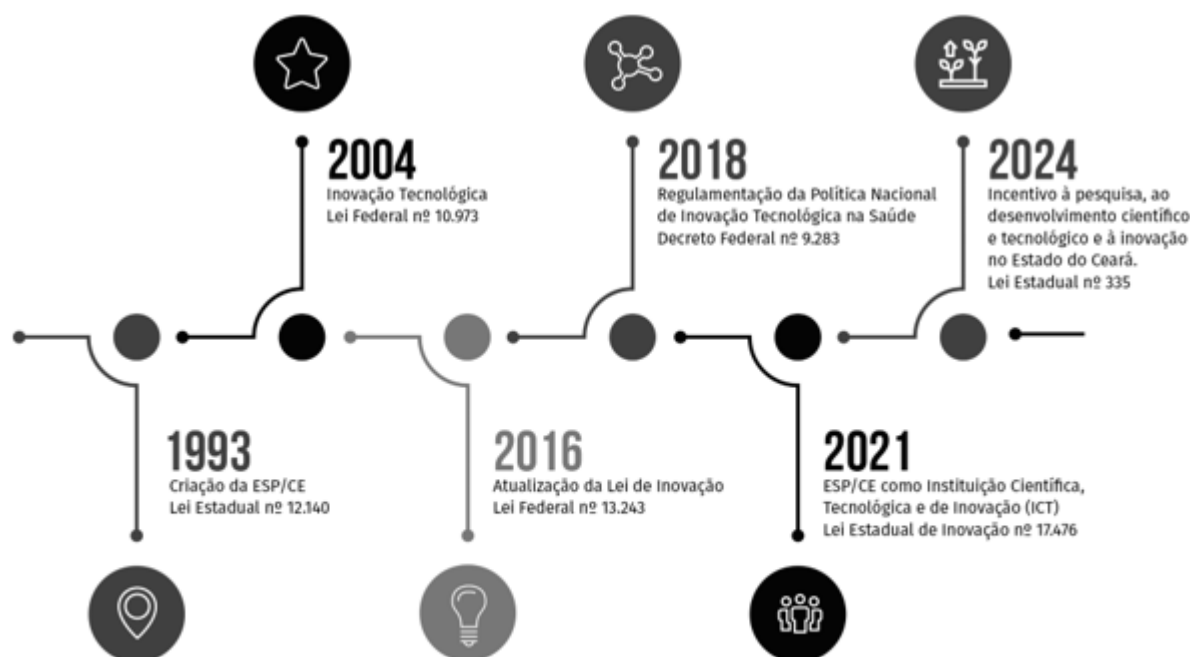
2004
Inovação Tecnológica
Lei Federal nº 10.973

2018
Regulamentação da Política Nacional de Inovação Tecnológica na Saúde
Decreto Federal nº 9.283

2024
Incentivo à pesquisa, ao desenvolvimento científico e tecnológico e à inovação no Estado do Ceará.
Lei Estadual nº 335

1993
Criação da ESP/CE
Lei Estadual nº 12.140

2016
Atualização da Lei de Inovação
Lei Federal nº 13.243

2021
ESP/CE como Instituição Científica, Tecnológica e de Inovação (ICT)
Lei Estadual de Inovação nº 17.476